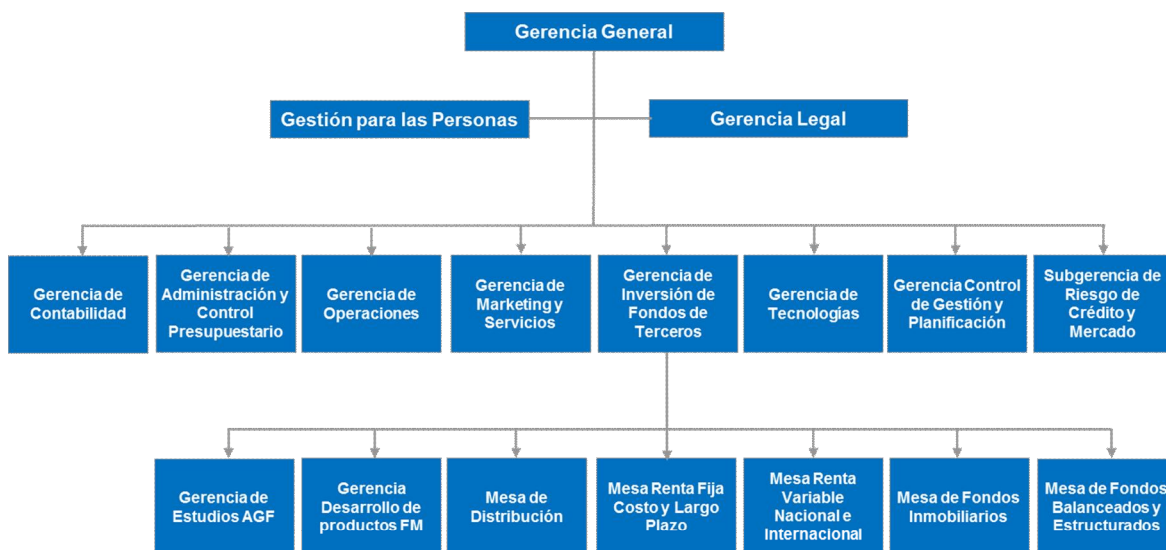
Gerencia General

Gestión para las Personas

Gerencia Legal

Gerencia de Contabilidad

Gerencia de Administración y Control Presupuestario

Gerencia de Operaciones

Gerencia de Marketing y Servicios

Gerencia de Inversión de Fondos de Terceros

Gerencia de Tecnologías

Gerencia Control de Gestión y Planificación

Subgerencia de Riesgo de Crédito y Mercado

Gerencia de Estudios AGF

Gerencia Desarrollo de productos FM

Mesa de Distribución

Mesa Renta Fija Costo y Largo Plazo

Mesa Renta Variable Nacional e Internacional

Mesa de Fondos Inmobiliarios

Mesa de Fondos Balanceados y Estructurados